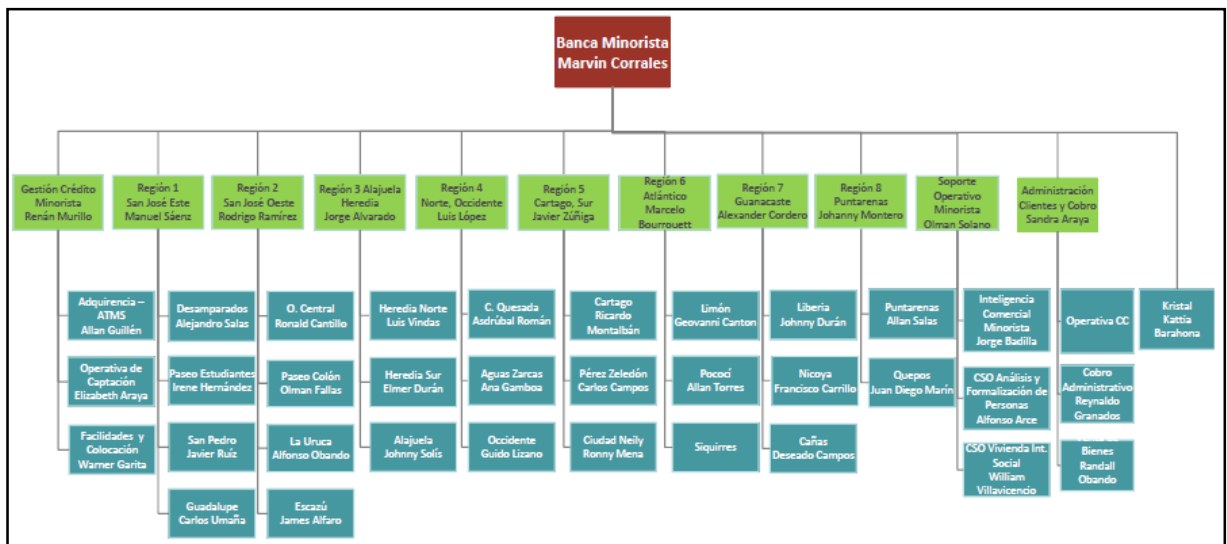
Banca Minorista
Marvin Corrales

Gestión Crédito Minorista
Renán Murillo

Adquirencia – ATMS
Allan Guillén

Operativa de Captación
Elizabeth Araya

Facilidades y Colocación
Warner Garita

Región 1
San José Este
Manuel Sáenz

Desamparados
Alejandro Salas

Paseo Estudiantes
Irene Hernández

San Pedro
Javier Ruíz

Guadalupe
Carlos Umaña

Región 2
San José Oeste
Rodrigo Ramírez

O. Central
Ronald Cantillo

Paseo Colón
Olman Fallas

La Uruca
Alfonso Obando

Escazú
James Alfaro

Región 3 Alajuela Heredia
Jorge Alvarado

Heredia Norte
Luis Vindas

Heredia Sur
Elmer Durán

Alajuela
Johnny Solís

Región 4
Norte, Occidente
Luis López

C. Quesada
Asdrúbal Román

Aguas Zarcas
Ana Gamboa

Occidente
Guido Lizano

Región 5
Cartago, Sur
Javier Zúñiga

Cartago
Ricardo Montalbán

Pérez Zeledón
Carlos Campos

Ciudad Neily
Ronny Mena

Región 6
Atlántico
Marcelo Bourrouett

Limón
Geovanni Canton

Pococí
Allan Torres

Siquirres

Región 7
Guanacaste
Alexander Cordero

Liberia
Johnny Durán

Nicoya
Francisco Carrillo

Cañas
Deseado Campos

Región 8
Puntarenas
Johanny Montero

Puntarenas
Allan Salas

Quepos
Juan Diego Marín

Soporte Operativo Minorista
Olman Solano

Inteligencia Comercial Minorista
Jorge Badilla

CSO Análisis y Formalización de Personas
Alfonso Arce

CSO Vivienda Int. Social
William Villavicencio

Administración Clientes y Cobro
Sandra Araya

Operativa CC

Cobro Administrativo
Reynaldo Granados

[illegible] Bienes
Randall Obando

Kristal Kattia Barahona